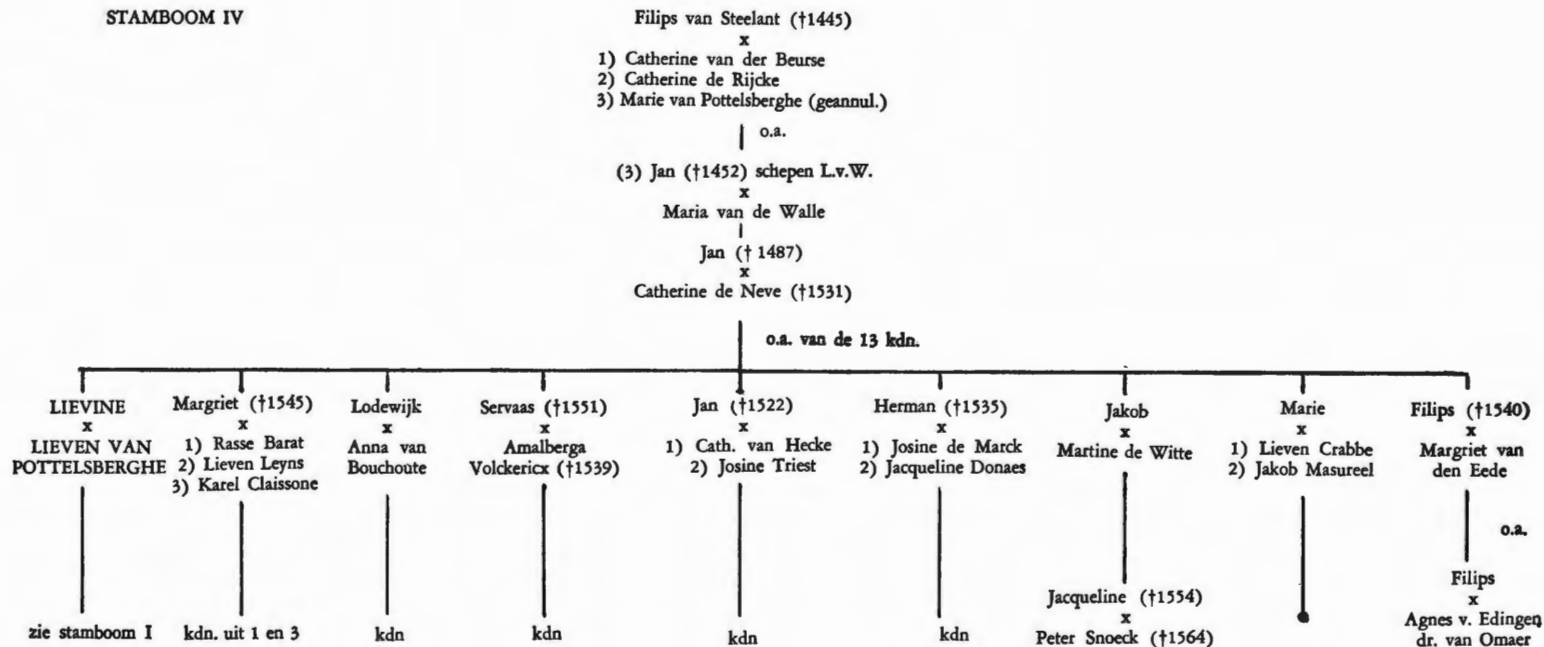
STAMBOOM IV

Filips van Steelant (†1445)
x
1) Catherine van der Beurse
2) Catherine de Rijcke
3) Marie van Pottelsberghe (geannul.)

o.a.

(3) Jan (†1452) schepen L.v.W.
x
Maria van de Walle

Jan († 1487)
x
Catherine de Neve (†1531)

o.a. van de 13 kdn.

LIEVINE
x
LIEVEN VAN POTTELSBERGHE

zie stamboom I

Margriet (†1545)
x
1) Rasse Barat
2) Lieven Leyns
3) Karel Claissone

kdn. uit 1 en 3

Lodewijk
x
Anna van Bouchoute

kdn

Servaas (†1551)
x
Amalberga Volckericx (†1539)

kdn

Jan (†1522)
x
1) Cath. van Hecke
2) Josine Triest

kdn

Herman (†1535)
x
1) Josine de Marck
2) Jacqueline Donaes

kdn

Jakob
x
Martine de Witte

Jacqueline (†1554)
x
Peter Snoeck (†1564)

Marie
x
1) Lieven Crabbe
2) Jakob Masureel

Filips (†1540)
x
Margriet van den Eede

o.a.

Filips
x
Agnes v. Edingen
dr. van Omaer